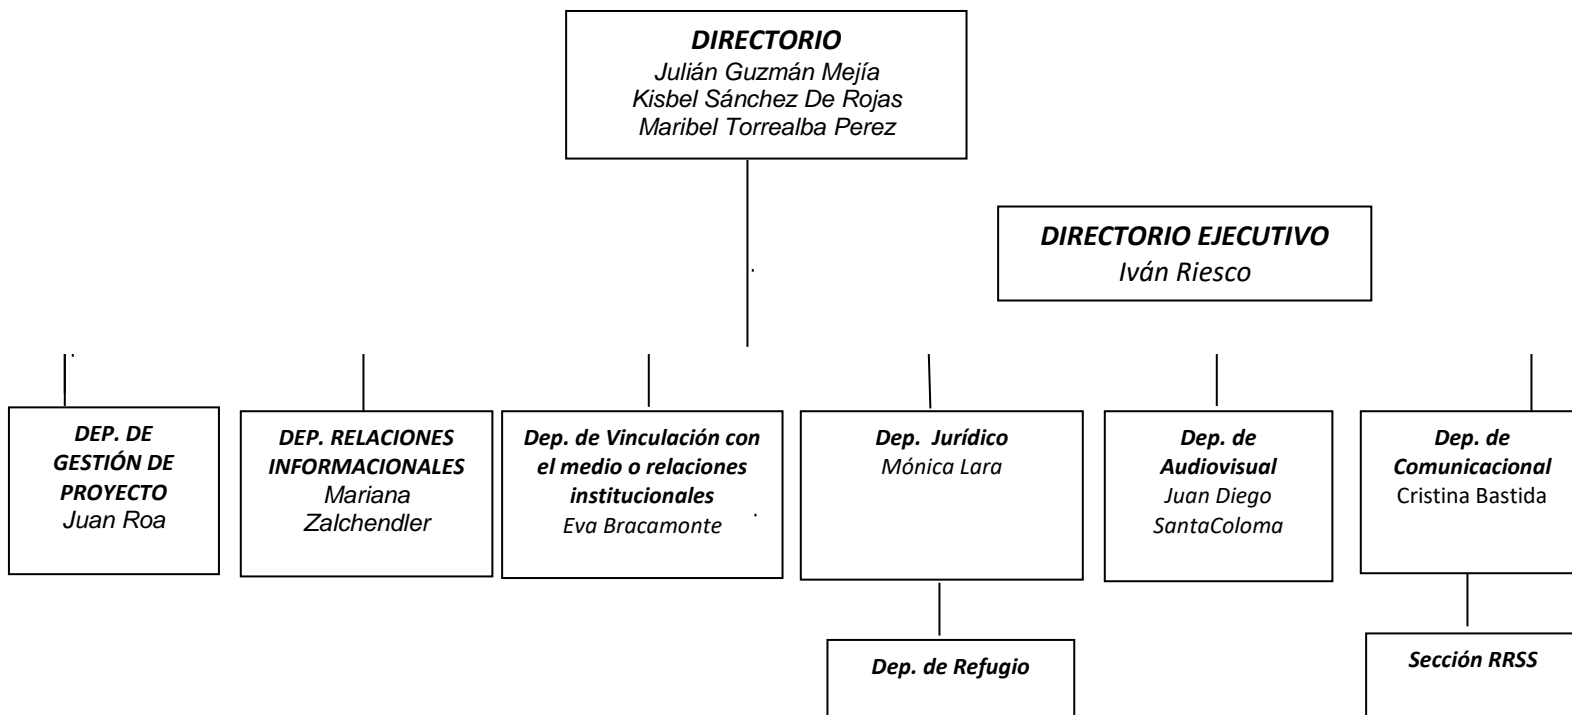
DIRECTORIO
Julián Guzmán Mejía
Kisbel Sánchez De Rojas
Maribel Torrealba Perez

DIRECTORIO EJECUTIVO
Iván Riesco

DEP. DE GESTIÓN DE PROYECTO
Juan Roa

DEP. RELACIONES INFORMACIONALES
Mariana Zalchendler

Dep. de Vinculación con el medio o relaciones institucionales
Eva Bracamonte

Dep. Jurídico
Mónica Lara

Dep. de Audiovisual
Juan Diego SantaColoma

Dep. de Comunicacional
Cristina Bastida

Dep. de Refugio

Sección RRSS